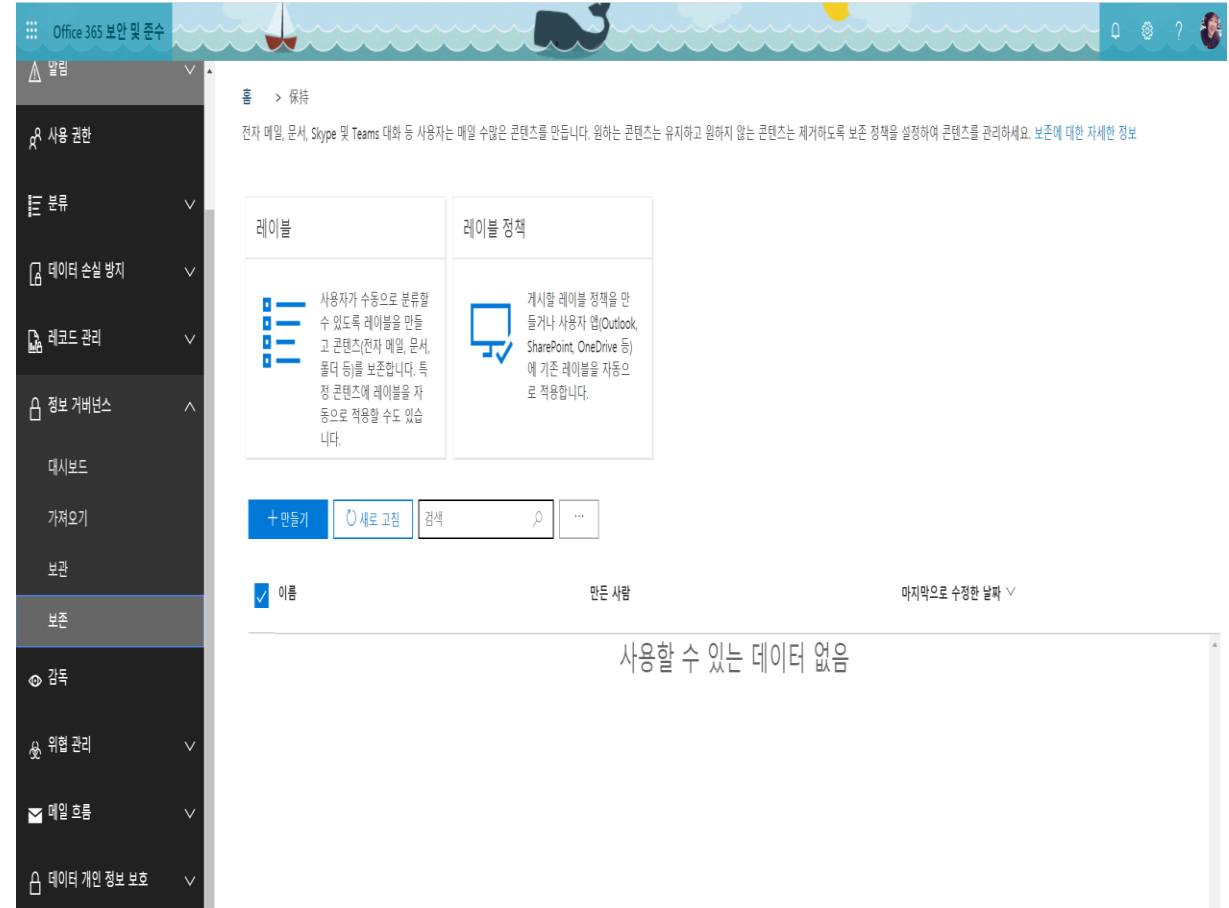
Office 365 보안 및 준수

알림

사용 권한

분류

데이터 손실 방지

레코드 관리

정보 거버넌스

대시보드

가져오기

보관

보존

감독

위협 관리

메일 흐름

데이터 개인 정보 보호

홈 > 保持

전자 메일, 문서, Skype 및 Teams 대화 등 사용자는 매일 수많은 콘텐츠를 만듭니다. 원하는 콘텐츠는 유지하고 원하지 않는 콘텐츠는 제거하도록 보존 정책을 설정하여 콘텐츠를 관리하세요. 보존에 대한 자세한 정보

레이블

사용자가 수동으로 분류할 수 있도록 레이블을 만들고 콘텐츠(전자 메일, 문서, 폴더 등)를 보존합니다. 특정 콘텐츠에 레이블을 자동으로 적용할 수도 있습니다.

레이블 정책

게시할 레이블 정책을 만들거나 사용자 앱(Outlook, SharePoint, OneDrive 등)에 기존 레이블을 자동으로 적용합니다.

+ 만들기

새로 고침

검색

···

이름

만든 사람

마지막으로 수정한 날짜

사용할 수 있는 데이터 없음